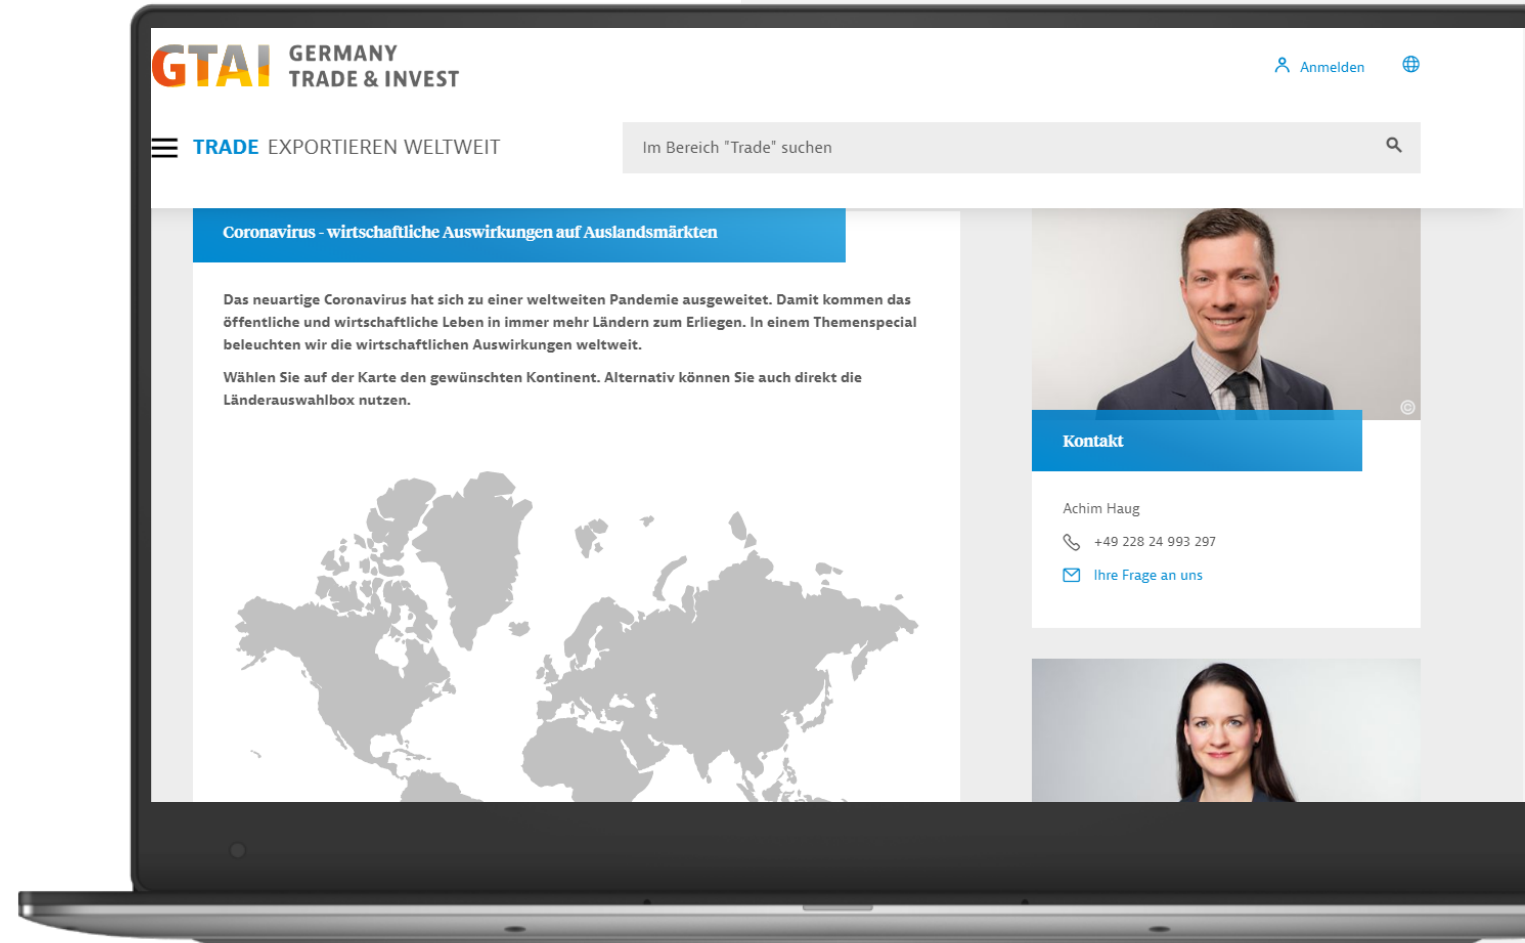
GTAI GERMANY TRADE & INVEST

Anmelden

TRADE EXPORTIEREN WELTWEIT

Im Bereich "Trade" suchen

Coronavirus - wirtschaftliche Auswirkungen auf Auslandsmärkten

Das neuartige Coronavirus hat sich zu einer weltweiten Pandemie ausgeweitet. Damit kommen das öffentliche und wirtschaftliche Leben in immer mehr Ländern zum Erliegen. In einem Themenspecial beleuchten wir die wirtschaftlichen Auswirkungen weltweit.

Wählen Sie auf der Karte den gewünschten Kontinent. Alternativ können Sie auch direkt die Länderauswahlbox nutzen.

Kontakt

Achim Haug

+49 228 24 993 297

Ihre Frage an uns